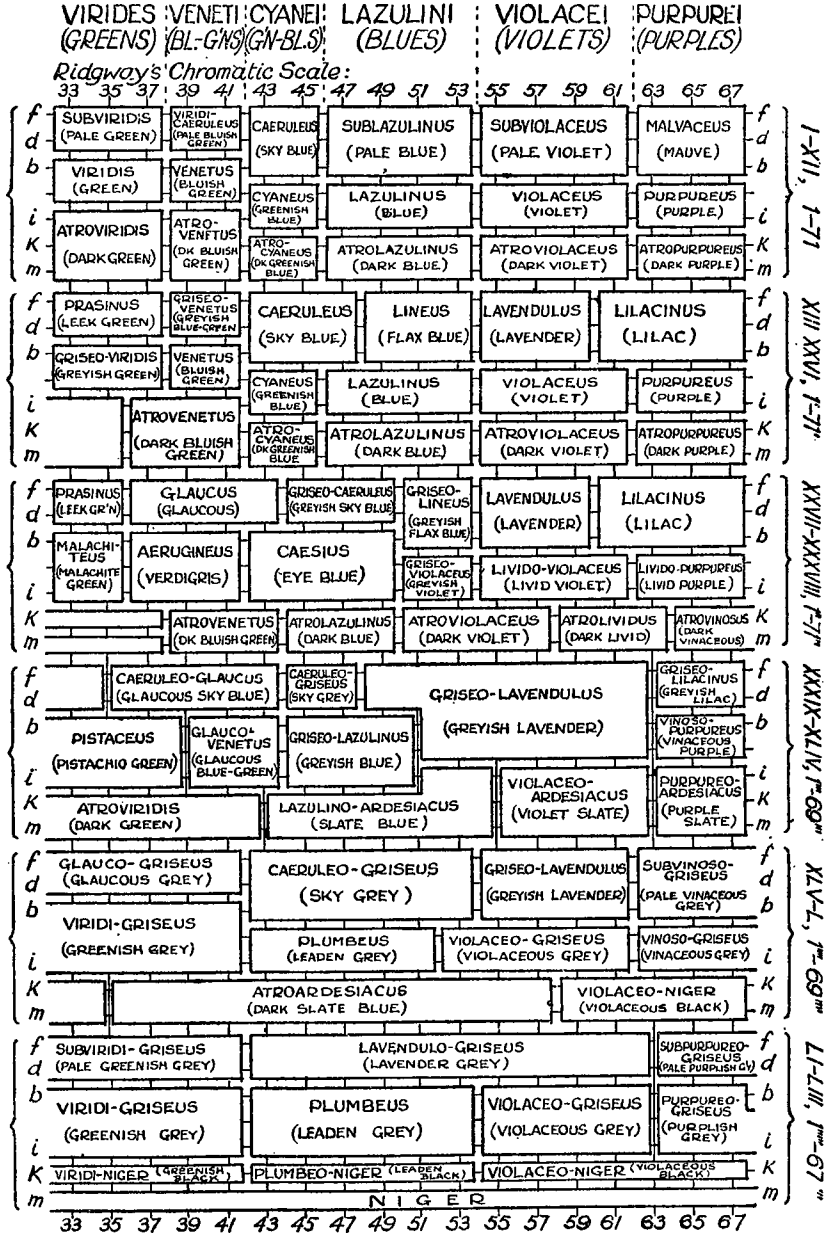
VIRIDES (GREENS) | VENETI (BL-G'NS) | CYANEI (GN-BLS) | LAZULINI (BLUES) | VIOLACEI (VIOLETS) | PURPUREI (PURPLES)

Ridgway's Chromatic Scale:
33 35 37 39 41 43 45 47 49 51 53 55 57 59 61 63 65 67

I-XII, 1-71

f d b i k m

SUBVIRIDIS (PALE GREEN)
VIRIDI-CAERULEUS (PALE BLUISH GREEN)
CAERULEUS (SKY BLUE)
SUBLAZULINUS (PALE BLUE)
SUBVIOLACEUS (PALE VIOLET)
MALVACEUS (MAUVE)
VIRIDIS (GREEN)
VENETUS (BLUISH GREEN)
CYANEUS (GREENISH BLUE)
LAZULINUS (BLUE)
VIOLACEUS (VIOLET)
PURPUREUS (PURPLE)
ATROVIRIDIS (DARK GREEN)
ATRO-VENETUS (DK BLUISH GREEN)
ATRO-CYANEUS (DK GREENISH BLUE)
ATROLAZULINUS (DARK BLUE)
ATROVIOLACEUS (DARK VIOLET)
ATROPURPUREUS (DARK PURPLE)

XIII XXVI, 1-71

f d b i k m

PRASINUS (LEEK GREEN)
GRISEO-VENETUS (GREYISH BLUE-GREEN)
CAERULEUS (SKY BLUE)
LINEUS (FLAX BLUE)
LAVENDULUS (LAVENDER)
LILACINUS (LILAC)
GRISEO-VIRIDIS (GREYISH GREEN)
VENETUS (BLUISH GREEN)
CYANEUS (GREENISH BLUE)
LAZULINUS (BLUE)
VIOLACEUS (VIOLET)
PURPUREUS (PURPLE)
ATROVENETUS (DARK BLUISH GREEN)
ATRO-CYANEUS (DK GREENISH BLUE)
ATROLAZULINUS (DARK BLUE)
ATROVIOLACEUS (DARK VIOLET)
ATROPURPUREUS (DARK PURPLE)

XXVII-XXXVIII, 1-71

f d b i k m

PRASINUS (LEEK GR'N)
GLAUCUS (GLAUCOUS)
GRISEO-CAERULEUS (GREYISH SKY BLUE)
GRISEO-LINEUS (GREYISH FLAX BLUE)
LAVENDULUS (LAVENDER)
LILACINUS (LILAC)
MALACHITEUS (MALACHITE GREEN)
AERUGINEUS (VERDIGRIS)
CAESIUS (EYE BLUE)
GRISEO-VIOLACEUS (GREYISH VIOLET)
LIVIDO-VIOLACEUS (LIVID VIOLET)
LIVIDO-PURPUREUS (LIVID PURPLE)
ATROVENETUS (DK BLUISH GREEN)
ATROLAZULINUS (DARK BLUE)
ATROVIOLACEUS (DARK VIOLET)
ATROLIVIDUS (DARK LIVID)
ATROVINOSUS (DARK VINACEOUS)

XXXIX-XLIV, 1-69

f d b i k m

CAERULEO-GLAUCUS (GLAUCOUS SKY BLUE)
CAERULEO-GRISEUS (SKY GREY)
GRISEO-LAVENDULUS (GREYISH LAVENDER)
GRISEO-LILACINUS (GREYISH LILAC)
PISTACEUS (PISTACHIO GREEN)
GLAUCO-VENETUS (GLAUCOUS BLUE-GREEN)
GRISEO-LAZULINUS (GREYISH BLUE)
VINOSO-PURPUREUS (VINACEOUS PURPLE)
VIOLACEO-ARDESIACUS (VIOLET SLATE)
PURPUREO-ARDESIACUS (PURPLE SLATE)
ATROVIRIDIS (DARK GREEN)
LAZULINO-ARDESIACUS (SLATE BLUE)

XLV-L, 1-69

f d b i k m

GLAUCO-GRISEUS (GLAUCOUS GREY)
CAERULEO-GRISEUS (SKY GREY)
GRISEO-LAVENDULUS (GREYISH LAVENDER)
SUBVINOSO-GRISEUS (PALE VINACEOUS GREY)
VIRIDI-GRISEUS (GREENISH GREY)
PLUMBEUS (LEADEN GREY)
VIOLACEO-GRISEUS (VIOLACEOUS GREY)
VINOSO-GRISEUS (VINACEOUS GREY)
ATROARDESIACUS (DARK SLATE BLUE)
VIOLACEO-NIGER (VIOLACEOUS BLACK)

LI-LIII, 1-67

f d b i k m

SUBVIRIDI-GRISEUS (PALE GREENISH GREY)
LAVENDULO-GRISEUS (LAVENDER GREY)
SUBPURPUREO-GRISEUS (PALE PURPLISH GY)
VIRIDI-GRISEUS (GREENISH GREY)
PLUMBEUS (LEADEN GREY)
VIOLACEO-GRISEUS (VIOLACEOUS GREY)
PURPUREO-GRISEUS (PURPLISH GREY)
VIRIDI-NIGER (GREENISH BLACK)
PLUMBEO-NIGER (LEADEN BLACK)
VIOLACEO-NIGER (VIOLACEOUS BLACK)
NIGER

33 35 37 39 41 43 45 47 49 51 53 55 57 59 61 63 65 67